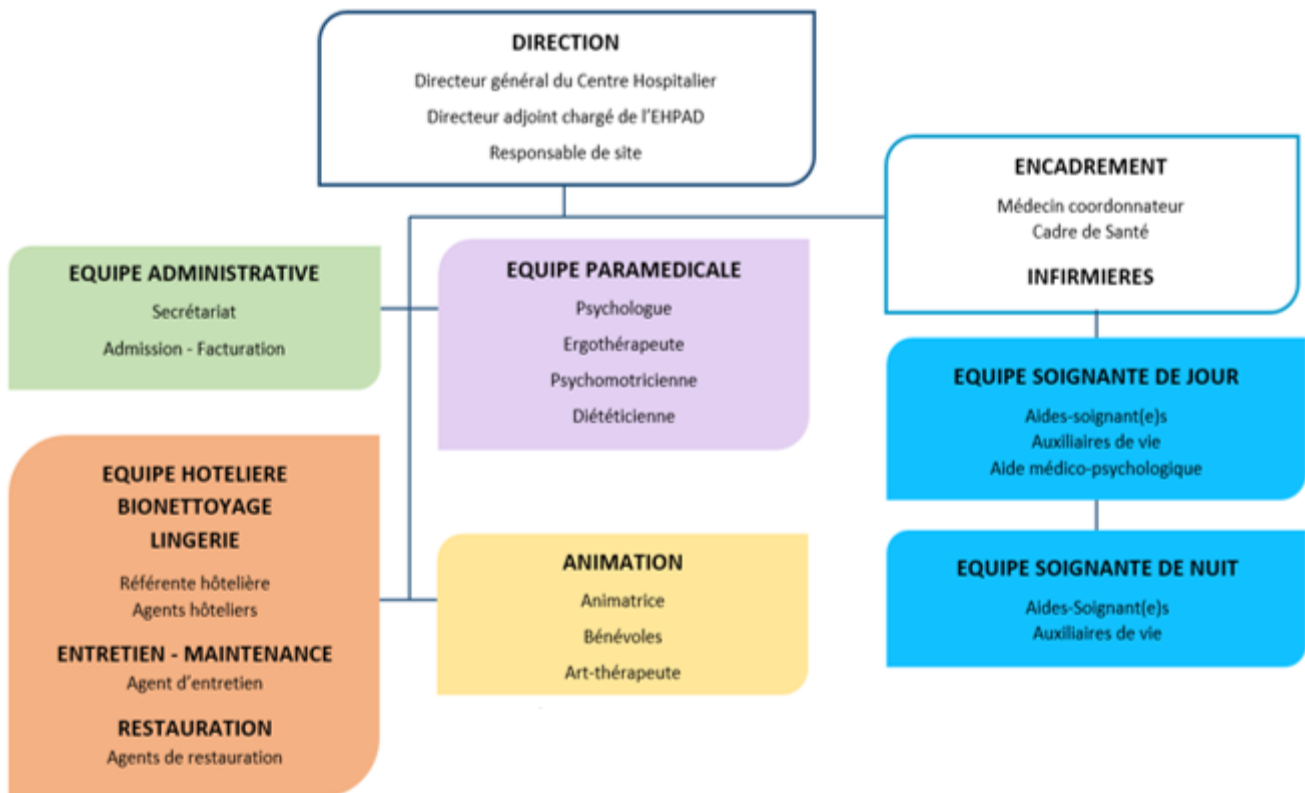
DIRECTION
Directeur général du Centre Hospitalier
Directeur adjoint chargé de l'EHPAD
Responsable de site

ENCADREMENT
Médecin coordonnateur
Cadre de Santé
INFIRMIERES

EQUIPE ADMINISTRATIVE
Secrétariat
Admission - Facturation

EQUIPE PARAMEDICALE
Psychologue
Ergothérapeute
Psychomotricienne
Diététicienne

EQUIPE SOIGNANTE DE JOUR
Aides-soignant(e)s
Auxiliaires de vie
Aide médico-psychologique

EQUIPE HOTELIERE
BIONETTOYAGE
LINGERIE
Référente hôtelière
Agents hôteliers
ENTRETIEN - MAINTENANCE
Agent d'entretien
RESTAURATION
Agents de restauration

ANIMATION
Animatrice
Bénévoles
Art-thérapeute

EQUIPE SOIGNANTE DE NUIT
Aides-Soignant(e)s
Auxiliaires de vie